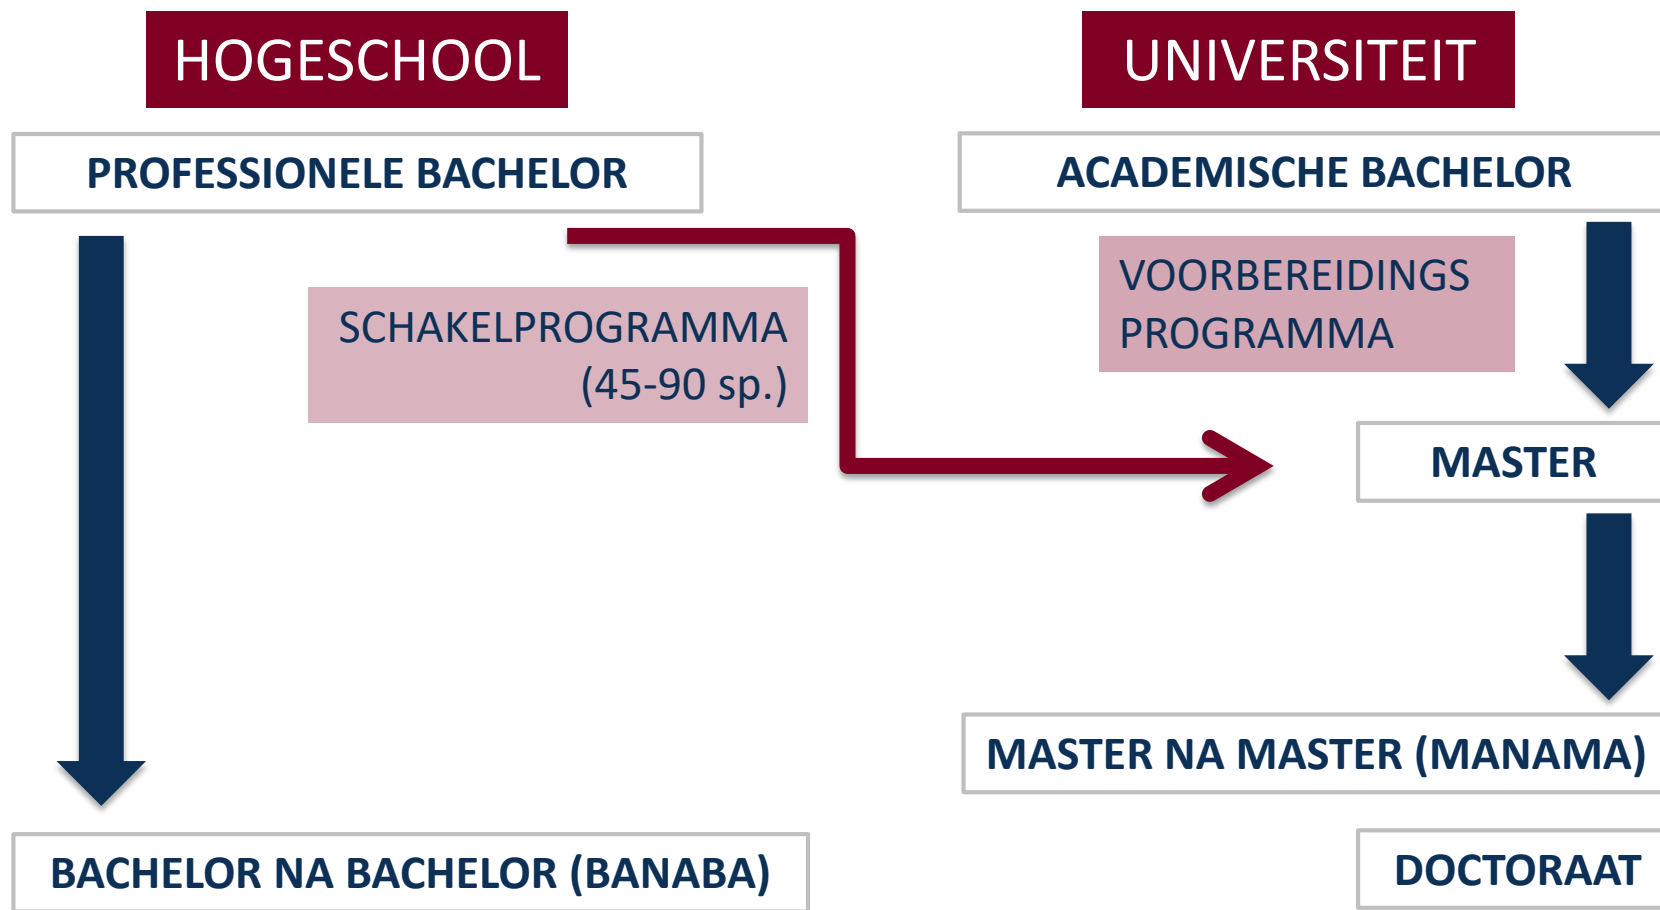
HOGESCHOOL

UNIVERSITEIT

PROFESSIONELE BACHELOR

ACADEMISCHE BACHELOR

VOORBEREIDINGS PROGRAMMA

SCHAKELPROGRAMMA (45-90 sp.)

MASTER

MASTER NA MASTER (MANAMA)

BACHELOR NA BACHELOR (BANABA)

DOCTORAAT